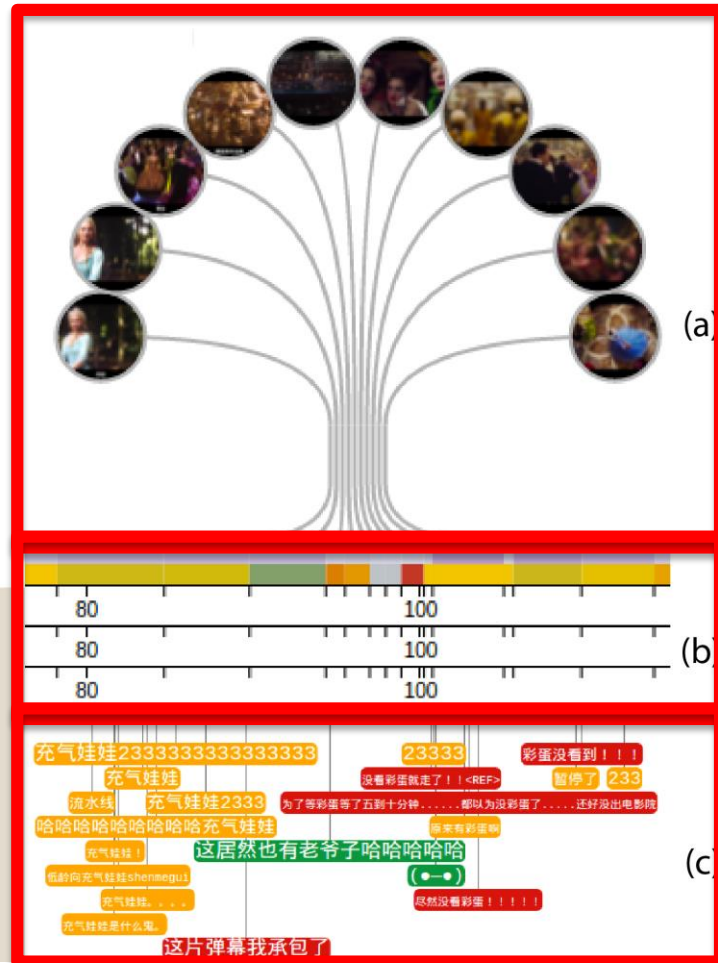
(a)

80
100
80
100
80
100
(b)

充气娃娃2333333333333333
23333
彩蛋没看到！！！
充气娃娃
没看彩蛋就走了！！<REF>
暂停了
233
流水线
充气娃娃2333
为了等彩蛋等了五到十分钟......都以为没彩蛋了.....还好没出电影院
哈哈哈哈哈哈哈哈充气娃娃
原来有彩蛋啊
充气娃娃！
这居然也有老爷子哈哈哈哈哈
(●—●)
低龄向充气娃娃shenmegui
充气娃娃。。。。
居然没看彩蛋！！！！！
充气娃娃是什么鬼。
这片弹幕我承包了
(c)